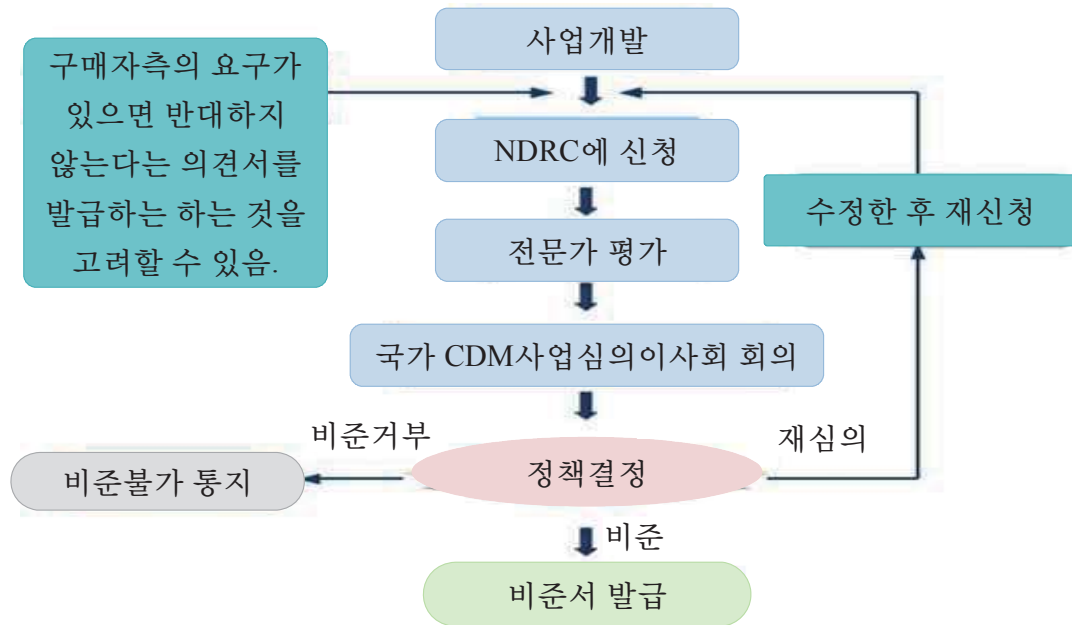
구매자측의 요구가 있으면 반대하지 않는다는 의견서를 발급하는 하는 것을 고려할 수 있음.

사업개발

NDRC에 신청

전문가 평가

국가 CDM사업심의이사회 회의

수정한 후 재신청

비준거부

재심의

비준불가 통지

정책결정

비준

비준서 발급